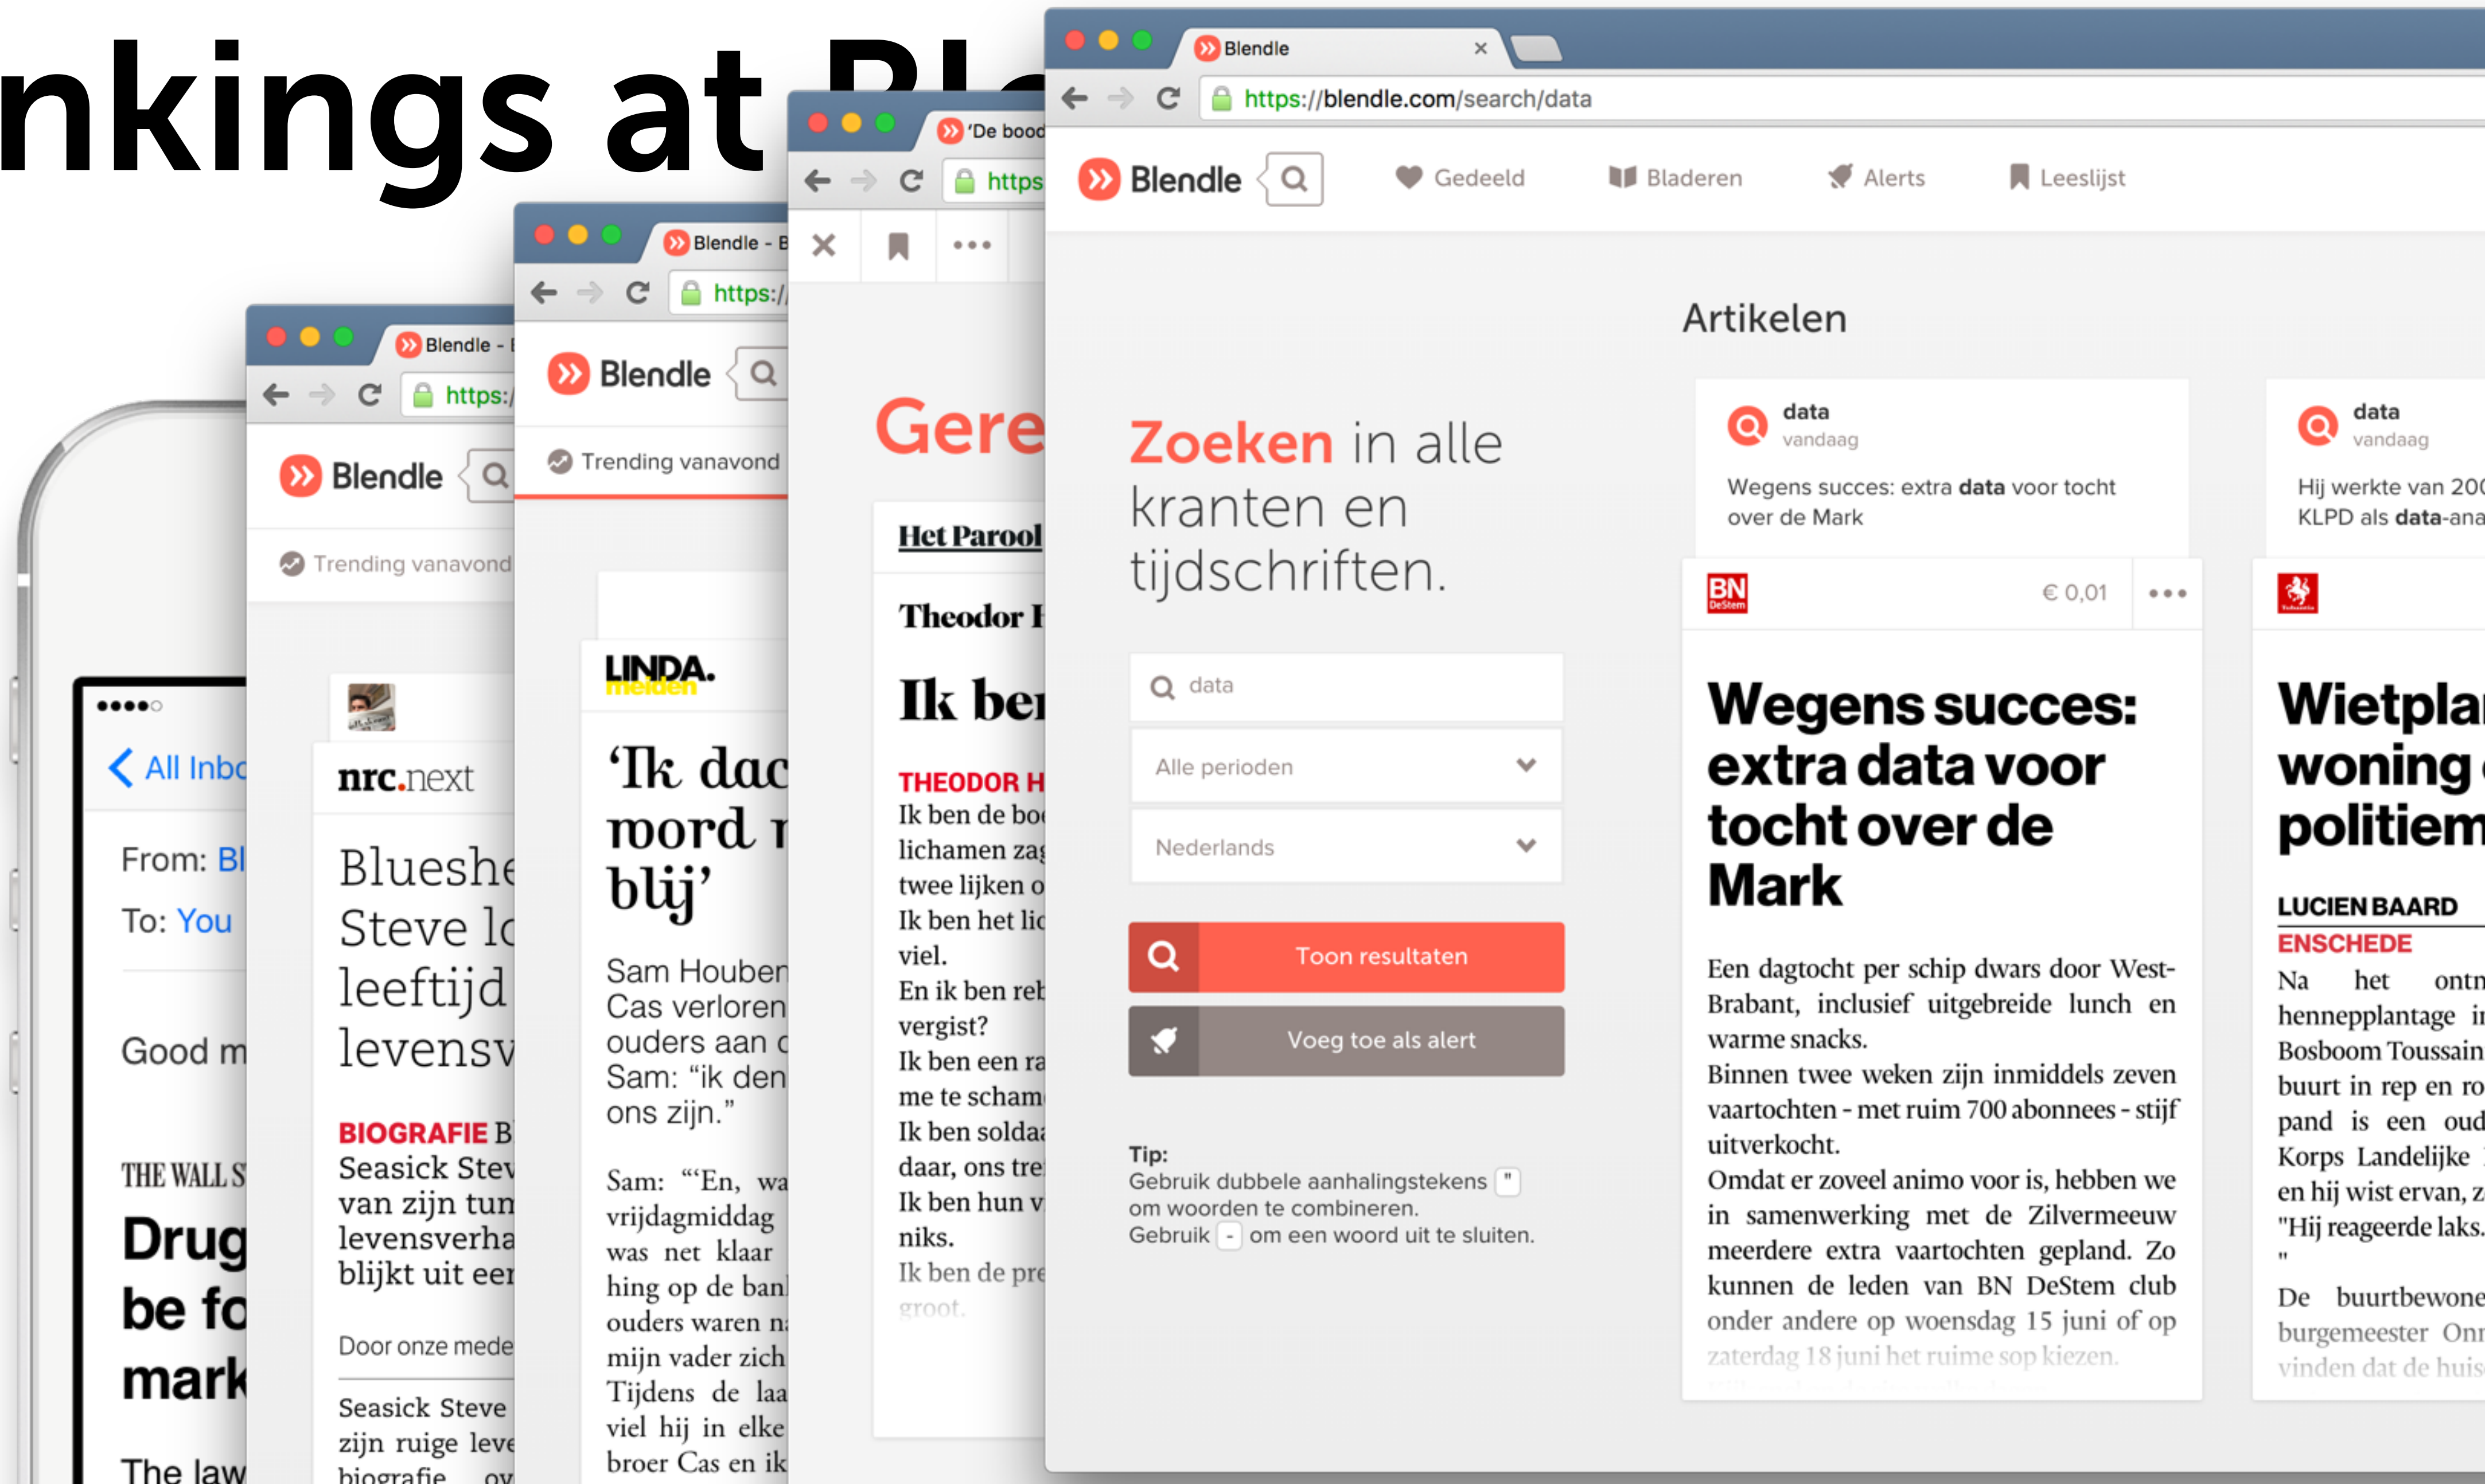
nkings at Bl

Blendle ×
https://blendle.com/search/data
Blendle
Gedeeld
Bladeren
Alerts
Leeslijst

Artikelen

Zoeken in alle kranten en tijdschriften.

data
Alle perioden
Nederlands
Toon resultaten
Voeg toe als alert

Tip:
Gebruik dubbele aanhalingstekens " om woorden te combineren.
Gebruik - om een woord uit te sluiten.

data
vandaag
Wegens succes: extra data voor tocht over de Mark

BN DeStem
€ 0,01
•••

Wegens succes: extra data voor tocht over de Mark

Een dagtocht per schip dwars door West-Brabant, inclusief uitgebreide lunch en warme snacks.
Binnen twee weken zijn inmiddels zeven vaartochten - met ruim 700 abonnees - stijf uitverkocht.
Omdat er zoveel animo voor is, hebben we in samenwerking met de Zilvermeeuw meerdere extra vaartochten gepland. Zo kunnen de leden van BN DeStem club onder andere op woensdag 15 juni of op zaterdag 18 juni het ruime sop kiezen.

data
vandaag
Hij werkte van 200
KLPD als data-ana

Wietpla
woning
politiem
LUCIEN BAARD
ENSCHEDE
Na het ontm
henneplantage i
Bosboom Toussain
buurt in rep en ro
pand is een oud
Korps Landelijke
en hij wist ervan, z
"Hij reageerde laks.
"
De buurtbewone
burgemeester Onr
vinden dat de huis

'De bood
https
Gere
Het Parool
Theodor H
Ik ben
THEODOR H
Ik ben de boo
lichamen zag
twee lijken o
Ik ben het lic
viel.
En ik ben reb
vergist?
Ik ben een ra
me te scham
Ik ben solda
daar, ons tre
Ik ben hun v
niks.
Ik ben de pre
groot.

Blendle - B
https:/
Blendle
Trending vanavond
LINDA. meiden
'Ik dac
word r
blij'
Sam Houben
Cas verloren
ouders aan d
Sam: "ik den
ons zijn."
Sam: "En, wa
vrijdagmiddag
was net klaar
hing op de ban
ouders waren na
mijn vader zich
Tijdens de laa
viel hij in elke
broer Cas en ik

Blendle - B
https:/
Blendle
Trending vanavond
nrc.next
Bluesh
Steve lo
leeftijd
levensv
BIOGRAFIE B
Seasick Stev
van zijn tum
levensverha
blijkt uit een
Door onze mede
Seasick Steve
zijn ruige leve
biografie ov

•••••
All Inb
From: Bl
To: You
Good m
THE WALL S
Drug
be fo
mark
The law